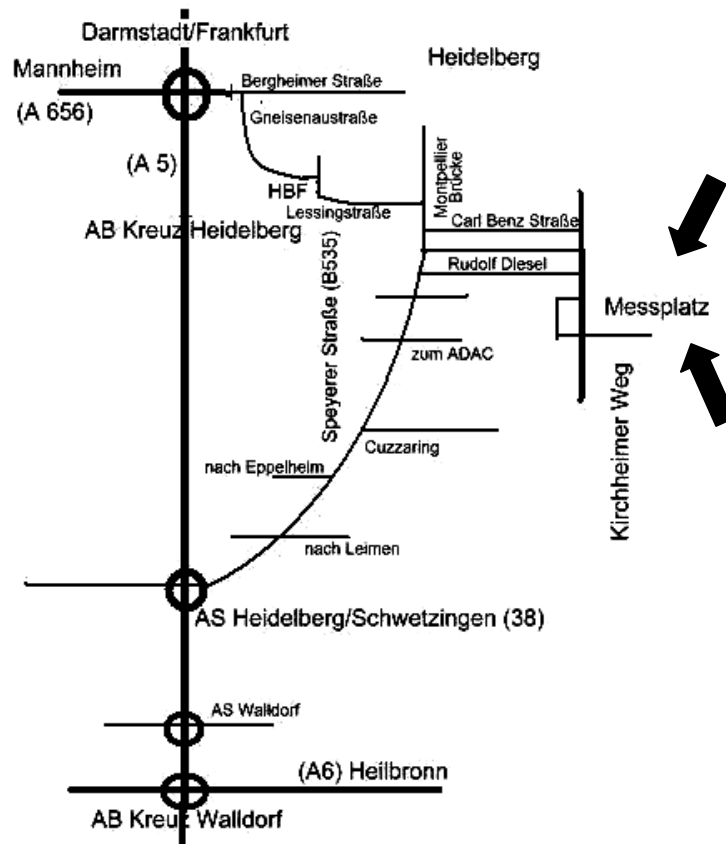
Darmstadt/Frankfurt
Mannheim
(A 656)
Bergheimer Straße
Heidelberg
Gneisenaustraße
(A 5)
HBF
Lessingstraße
Montpellier Brücke
Carl Benz Straße
AB Kreuz Heidelberg
Speyerer Straße (B535)
Rudolf Diesel
Messplatz
zum ADAC
Kirchheimer Weg
Cuzzaring
nach Eppelheim
nach Leimen
AS Heidelberg/Schwetzingen (38)
AS Walldorf
(A6) Heilbronn
AB Kreuz Walldorf